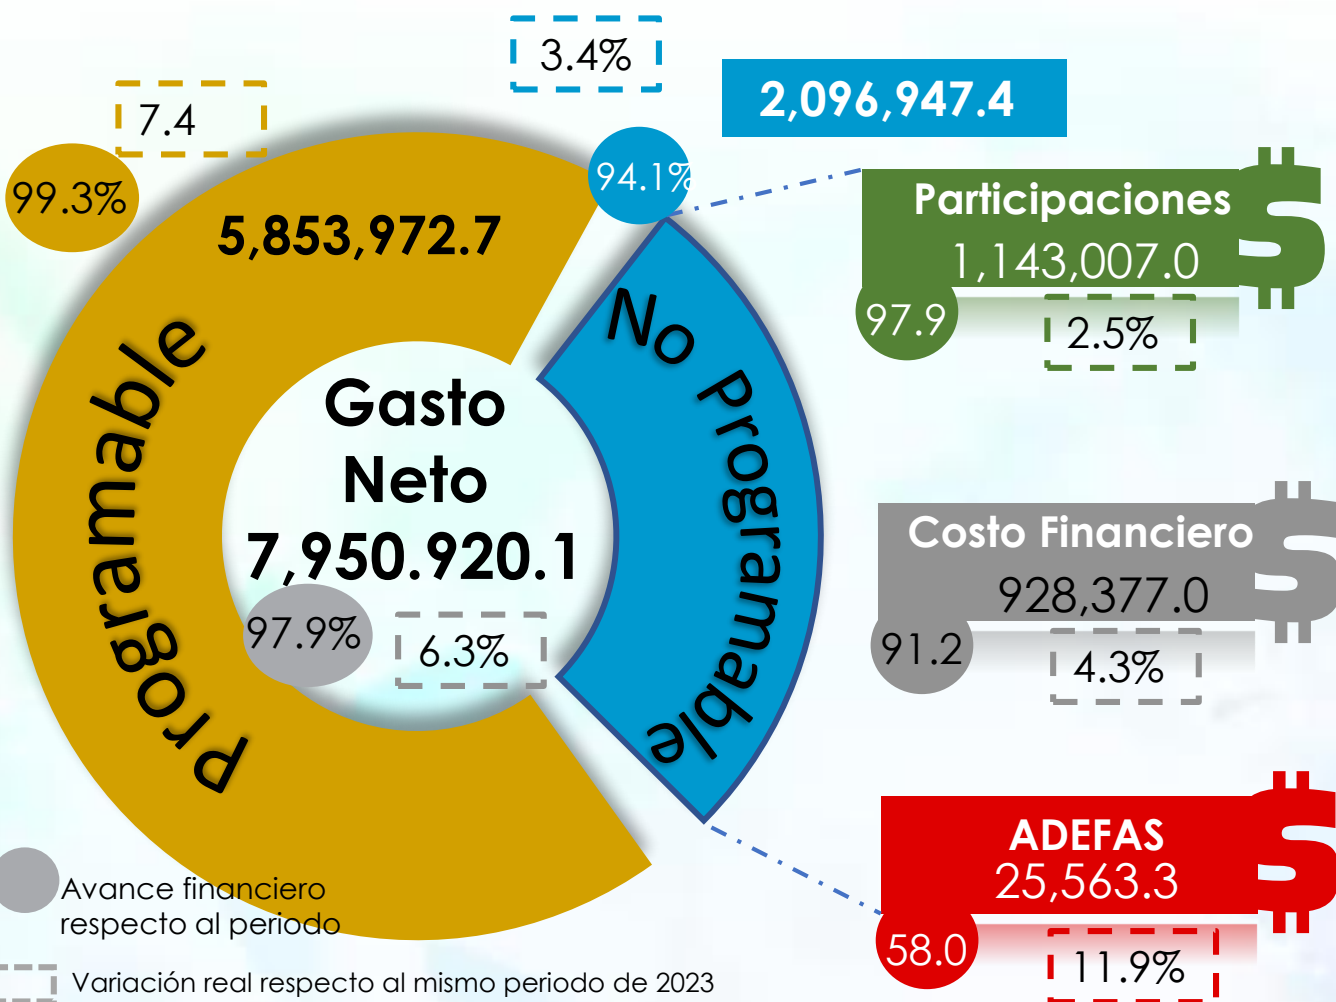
3.4%

2,096,947.4

7.4

99.3%

5,853,972.7

94.1%

Participaciones
1,143,007.0
97.9
2.5%

Programable

Gasto
Neto
7,950.920.1

No Programable

97.9%

6.3%

Costo Financiero
928,377.0
91.2
4.3%

ADEFAS
25,563.3
58.0
11.9%

Avance financiero respecto al periodo

Variación real respecto al mismo periodo de 2023